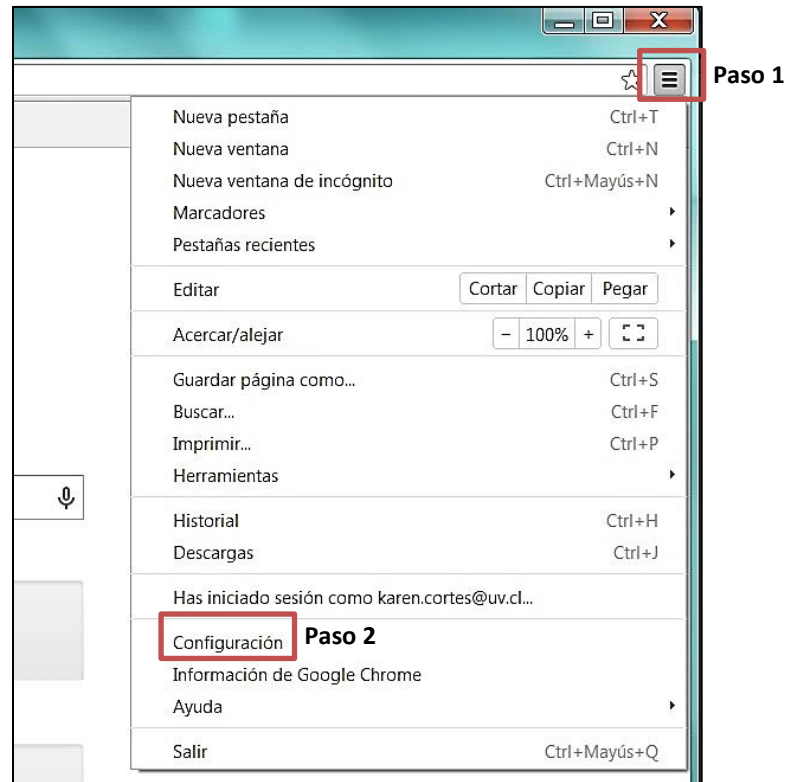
Paso 1

| | |
|---|---|
| Nueva pestaña | Ctrl+T |
| Nueva ventana | Ctrl+N |
| Nueva ventana de incógnito | Ctrl+Mayús+N |
| Marcadores | |
| Pestañas recientes | |
| Editar | Cortar Copiar Pegar |
| Acercar/alejar | − 100% + |
| Guardar página como... | Ctrl+S |
| Buscar... | Ctrl+F |
| Imprimir... | Ctrl+P |
| Herramientas | |
| Historial | Ctrl+H |
| Descargas | Ctrl+J |
| Has iniciado sesión como karen.cortes@uv.cl... | |
| Configuración | |
| Información de Google Chrome | |
| Ayuda | |
| Salir | Ctrl+Mayús+Q |

Paso 2